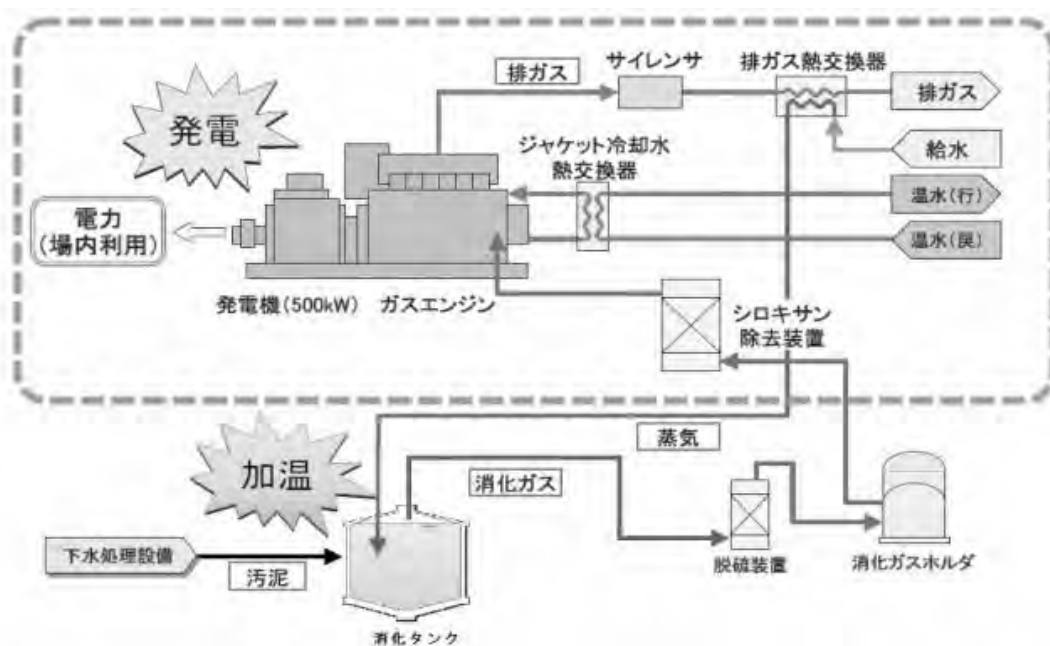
発電

排ガス

サイレンサ

排ガス熱交換器

排ガス

給水

ジャケット冷却水
熱交換器

温水(行)

温水(戻)

電力
(場内利用)

発電機(500kW)

ガスエンジン

シロキサン
除去装置

蒸気

加温

消化ガス

脱硫装置

消化ガスホルダ

下水処理設備

汚泥

消化タンク